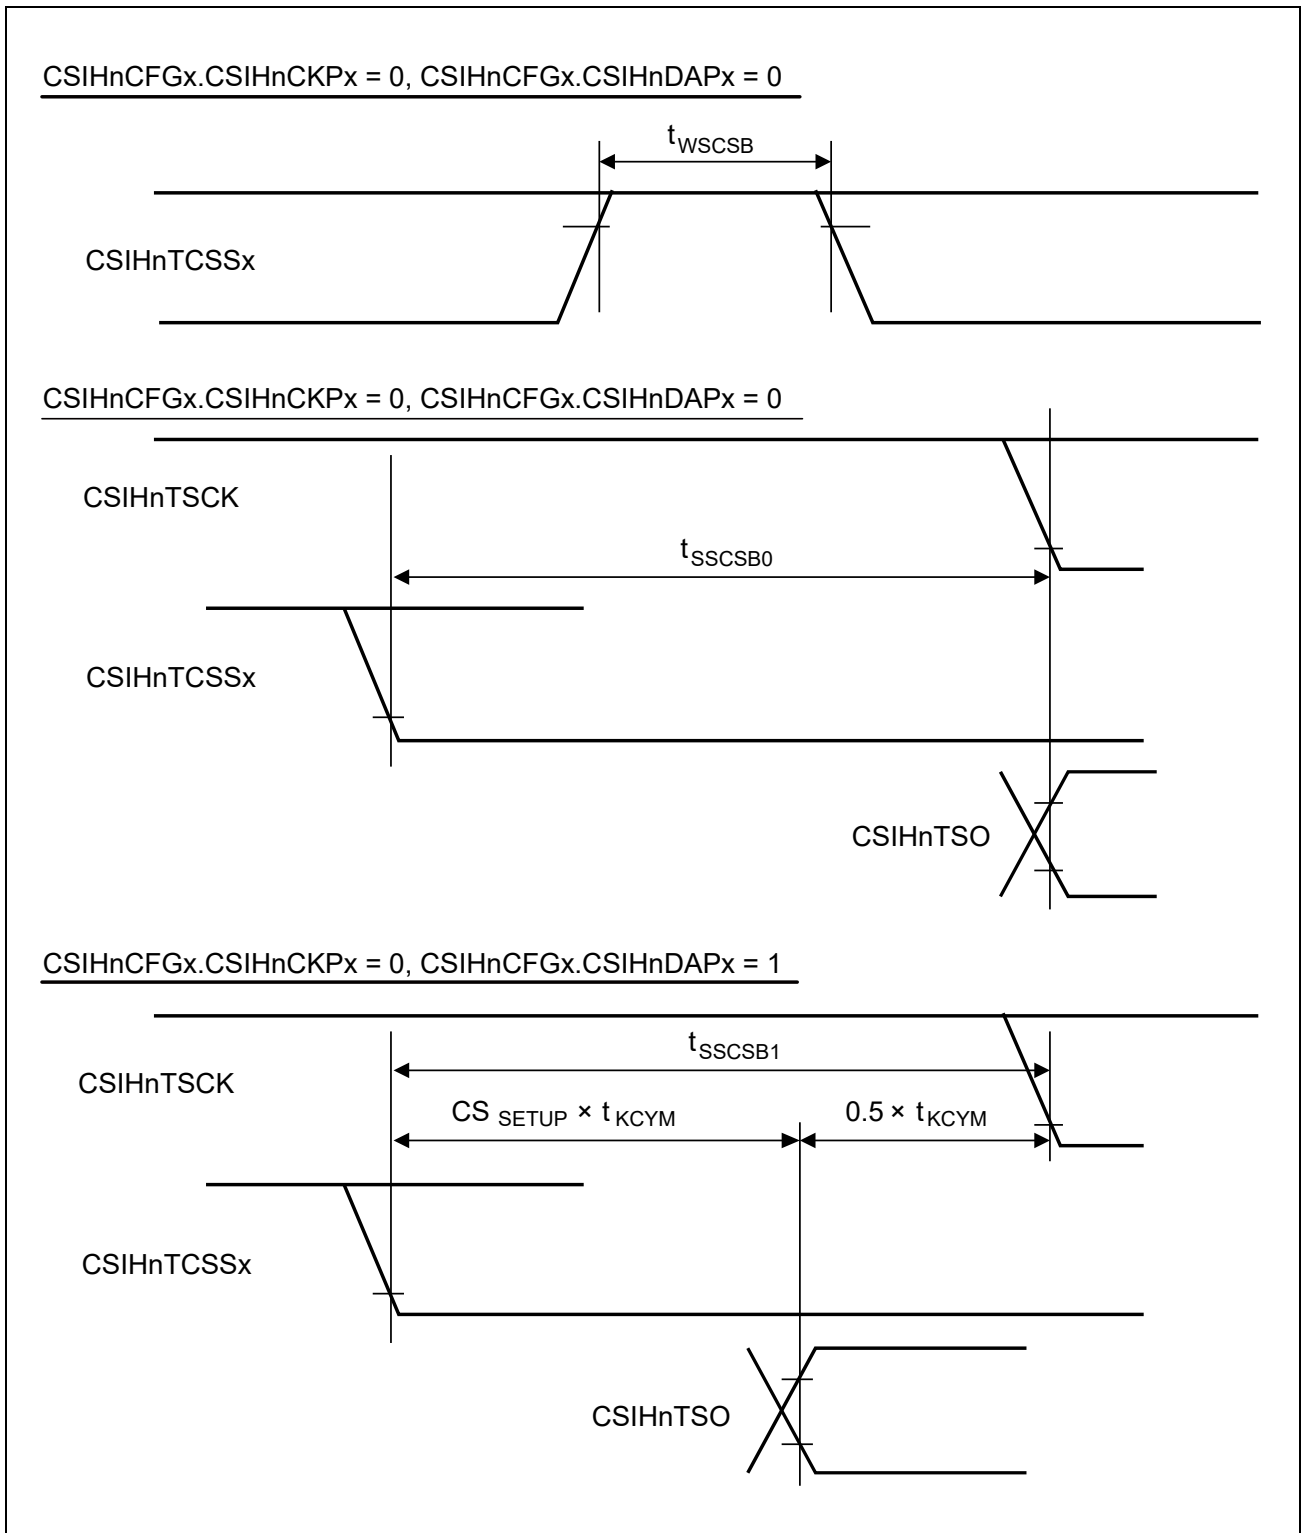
CSIHnCFGx.CSIHnCKPx = 0, CSIHnCFGx.CSIHnDAPx = 0

$t_{WSCSB}$

CSIHnTCSSx

CSIHnCFGx.CSIHnCKPx = 0, CSIHnCFGx.CSIHnDAPx = 0

CSIHnTSCK

$t_{SSCSB0}$

CSIHnTCSSx

CSIHnTSO

CSIHnCFGx.CSIHnCKPx = 0, CSIHnCFGx.CSIHnDAPx = 1

$t_{SSCSB1}$

CSIHnTSCK

$CS_{SETUP} \times t_{KCYM}$

$0.5 \times t_{KCYM}$

CSIHnTCSSx

CSIHnTSO